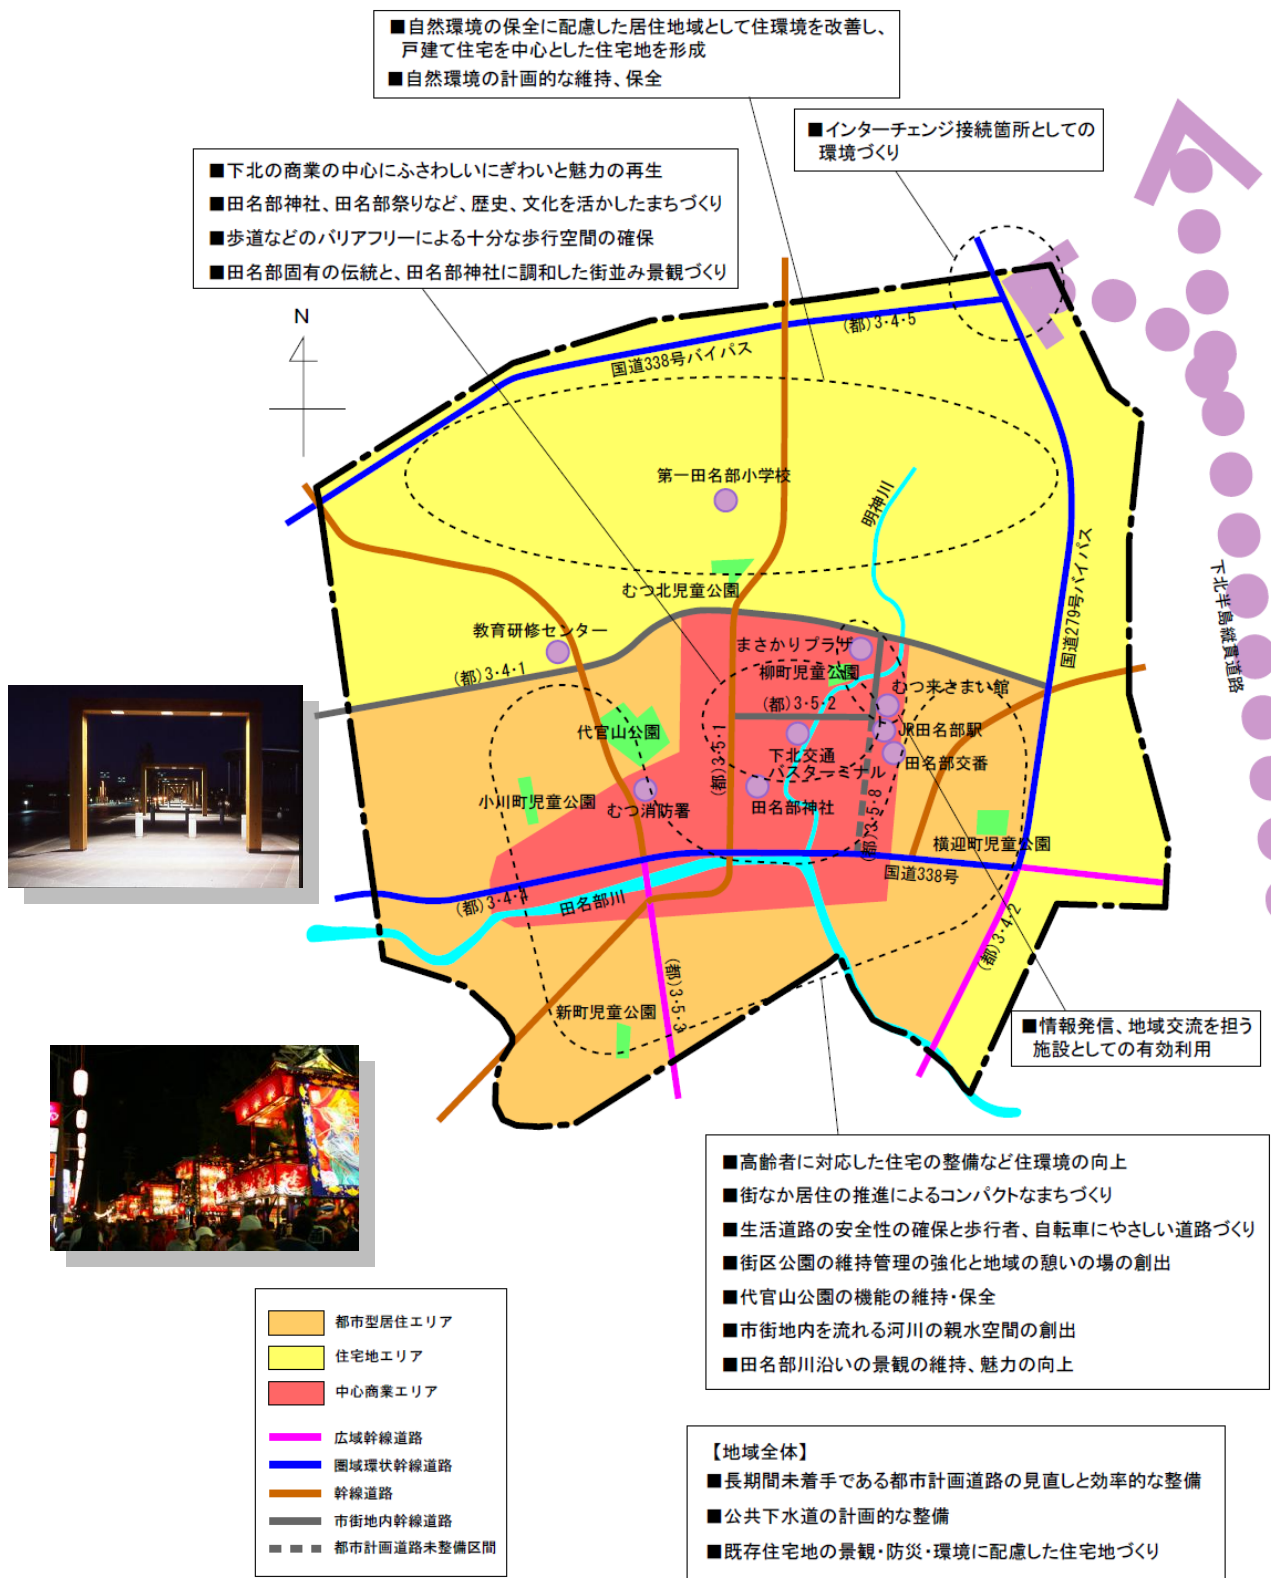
■自然環境の保全に配慮した居住地域として住環境を改善し、戸建て住宅を中心とした住宅地を形成
■自然環境の計画的な維持、保全

■インターチェンジ接続箇所としての環境づくり

■下北の商業の中心にふさわしいにぎわいと魅力の再生
■田名部神社、田名部祭りなど、歴史、文化を活かしたまちづくり
■歩道などのバリアフリーによる十分な歩行空間の確保
■田名部固有の伝統と、田名部神社に調和した街並み景観づくり

N

(都)3·4·5
国道338号バイパス
第一田名部小学校
明神川
国道279号バイパス
下北半島縦貫道路
むつ北児童公園
教育研修センター
まさかりプラザ
柳町児童公園
(都)3·4·1
むつ来さまい館
(都)3·5·2
代官山公園
JR田名部駅
(都)3·5·1
下北交通バスターミナル
田名部交番
小川町児童公園
むつ消防署
田名部神社
(都)3·5·8
横迎町児童公園
国道338号
(都)3·4·4
田名部川
(都)3·4·2
(都)3·5·3
新町児童公園

■情報発信、地域交流を担う施設としての有効利用

■高齢者に対応した住宅の整備など住環境の向上
■街なか居住の推進によるコンパクトなまちづくり
■生活道路の安全性の確保と歩行者、自転車にやさしい道路づくり
■街区公園の維持管理の強化と地域の憩いの場の創出
■代官山公園の機能の維持・保全
■市街地内を流れる河川の親水空間の創出
■田名部川沿いの景観の維持、魅力の向上

都市型居住エリア
住宅地エリア
中心商業エリア
広域幹線道路
圏域環状幹線道路
幹線道路
市街地内幹線道路
都市計画道路未整備区間

【地域全体】
■長期間未着手である都市計画道路の見直しと効率的な整備
■公共下水道の計画的な整備
■既存住宅地の景観・防災・環境に配慮した住宅地づくり